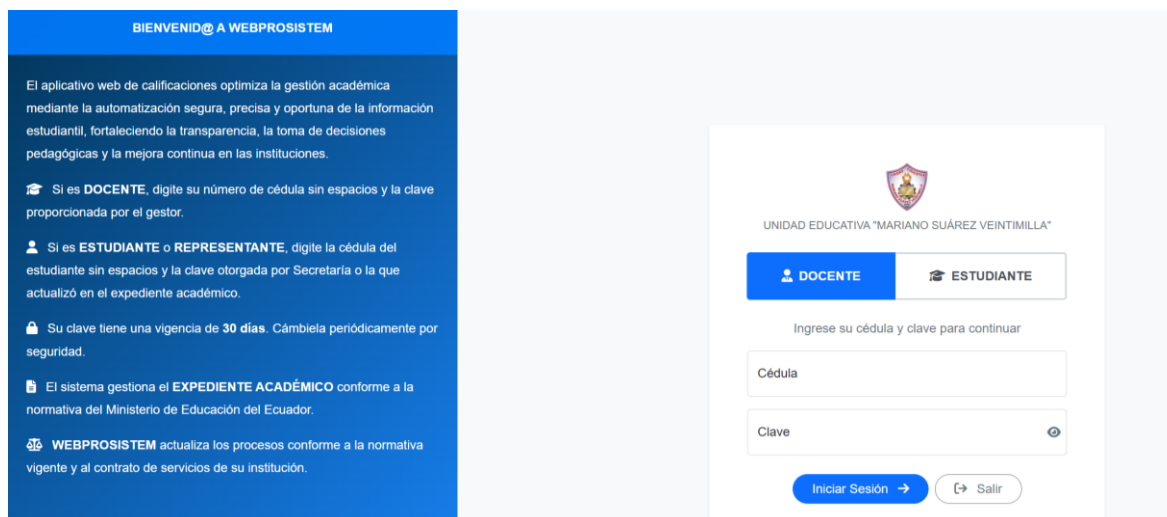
BIENVENID@ A WEBPROSISTEM

El aplicativo web de calificaciones optimiza la gestión académica mediante la automatización segura, precisa y oportuna de la información estudiantil, fortaleciendo la transparencia, la toma de decisiones pedagógicas y la mejora continua en las instituciones.

Si es DOCENTE, digite su número de cédula sin espacios y la clave proporcionada por el gestor.

Si es ESTUDIANTE o REPRESENTANTE, digite la cédula del estudiante sin espacios y la clave otorgada por Secretaría o la que actualizó en el expediente académico.

Su clave tiene una vigencia de 30 días. Cámbiela periódicamente por seguridad.

El sistema gestiona el EXPEDIENTE ACADÉMICO conforme a la normativa del Ministerio de Educación del Ecuador.

WEBPROSISTEM actualiza los procesos conforme a la normativa vigente y al contrato de servicios de su institución.

UNIDAD EDUCATIVA "MARIANO SUÁREZ VEINTIMILLA"

DOCENTE

ESTUDIANTE

Ingrese su cédula y clave para continuar

Cédula

Clave

Iniciar Sesión

Salir